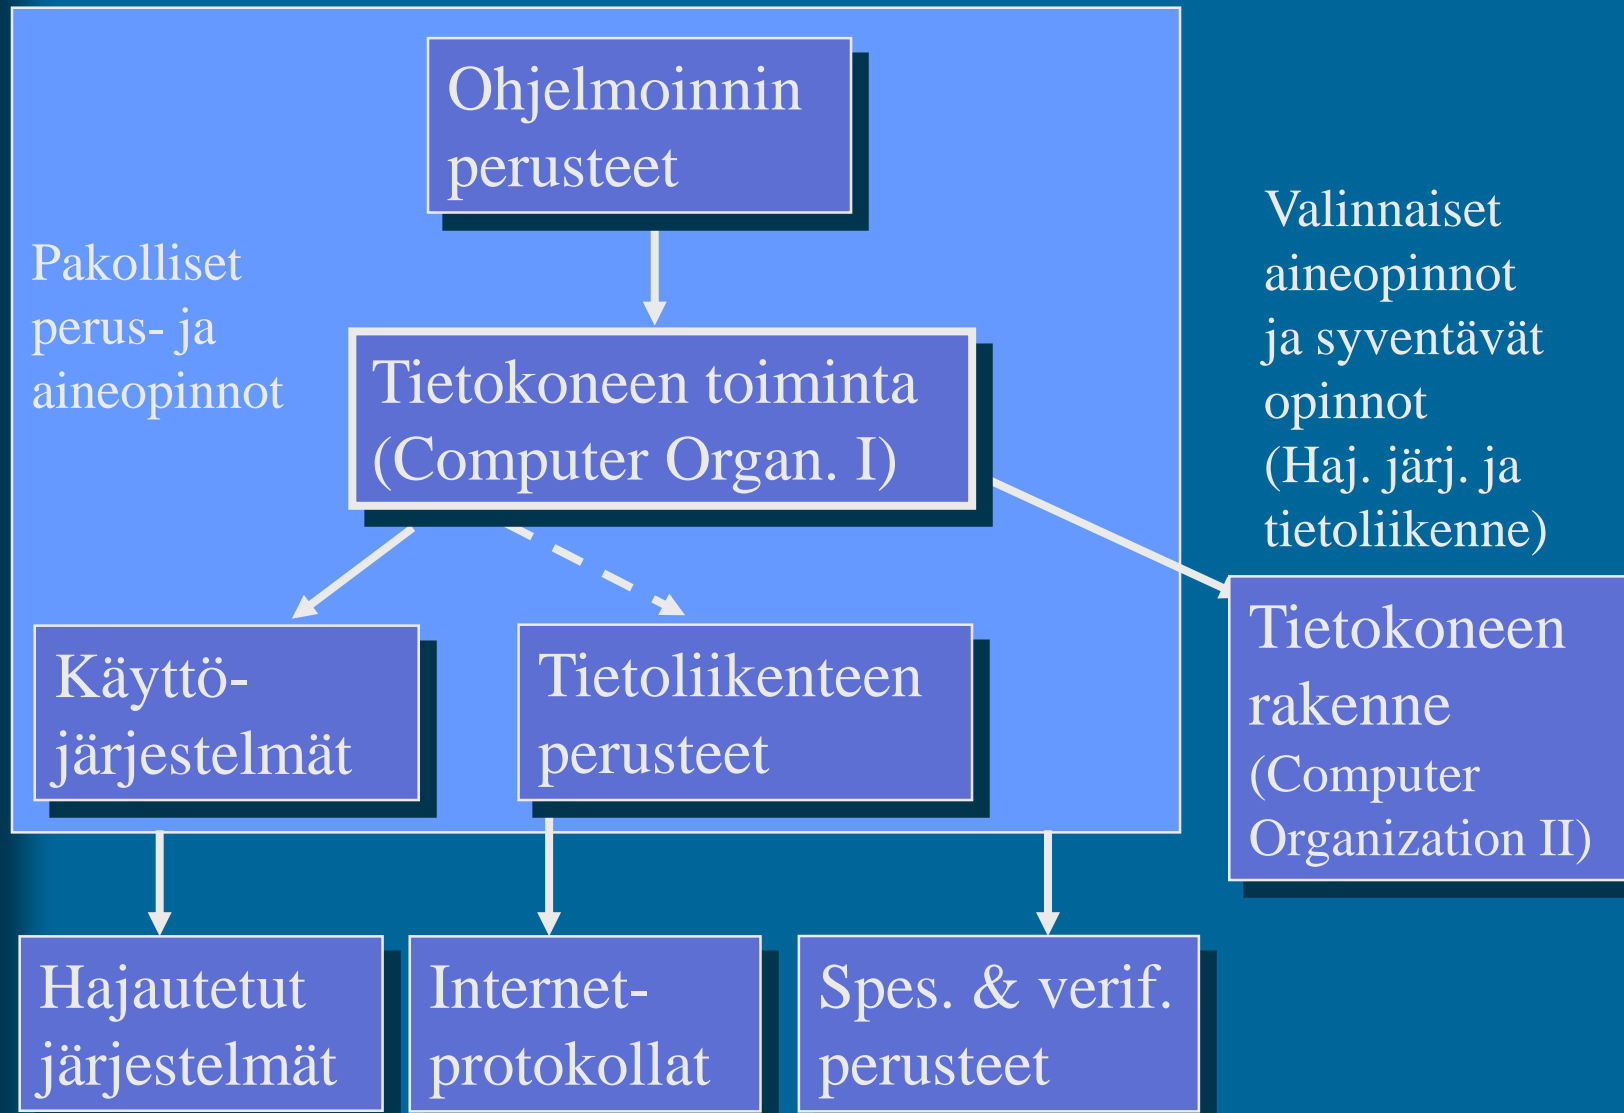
Ohjelmoinnin perusteet

Pakolliset perus- ja aineopinnot

Tietokoneen toiminta (Computer Organ. I)

Valinnaiset aineopinnot ja syventävät opinnot (Haj. järj. ja tietoliikenne)

Käyttöjärjestelmät

Tietoliikenteen perusteet

Tietokoneen rakenne (Computer Organization II)

Hajautetut järjestelmät

Internet-protokollat

Spes. & verif. perusteet